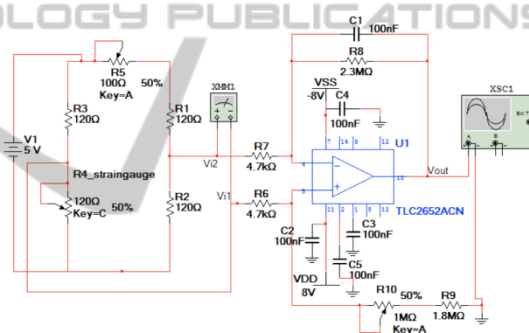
OLOGY PUBLICATIONS

C1
100nF
R8
2.3MΩ
R5
100Ω 50%
Key=A
XMM1
VSS
-8V
C4
100nF
XSC1
R3
120Ω
R1
120Ω
U1
V1
5 V
R7
4.7kΩ
Vout
Vi2
R4_straingauge
120Ω 50%
Key=C
R2
120Ω
Vi1
R6
4.7kΩ
TLC2652ACN
C3
100nF
C2
100nF
C5
100nF
VDD
8V
R10 50%
1MΩ
Key=A
R9
1.8MΩ